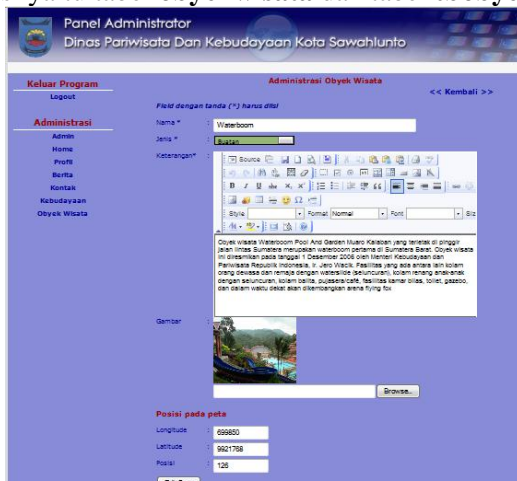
Panel Administrator
Dinas Pariwisata Dan Kebudayaan Kota Sawahlunto

Keluar Program
Logout

Administrasi
Admin
Home
Profil
Berita
Kontak
Kebudayaan
Obyek Wisata

Administrasi Obyek Wisata

<< Kembali >>

Field dengan tanda (*) harus diisi

Nama * : Waterboom

Jenis * : Buatan

Keterangan* :

Source

Style | Format Normal | Font | Siz

Obyek wisata Waterboom Pool And Garden Muaro Kalaban yang terletak di pinggir jalan lintas Sumatera merupakan waterboom pertama di Sumatera Barat. Obyek wisata ini diresmikan pada tanggal 1 Desember 2008 oleh Menteri Kebudayaan dan Pariwisata Republik Indonesia, Ir. Jero Wacik. Fasilitas yang ada antara lain kolam orang dewasa dan remaja dengan waterslide (seluncuran), kolam renang anak-anak dengan seluncuran, kolam balita, pujasera/café, fasilitas kamar bilas, toilet, gazebo, dan dalam waktu dekat akan dikembangkan arena flying fox.

Gambar :

Browse...

Posisi pada peta

Longitude : 699850

Latitude : 9921768

Posisi : 126